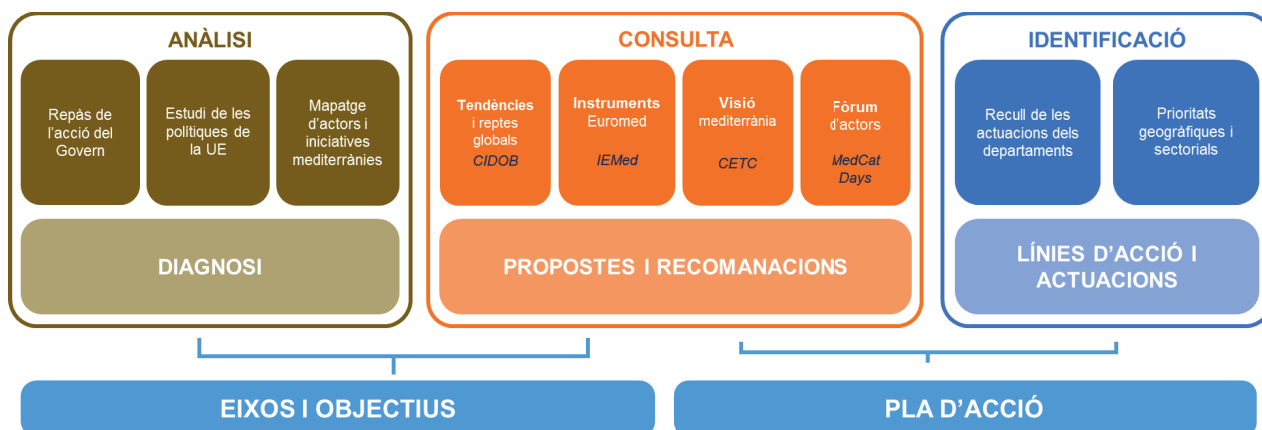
ANÀLISI

Repàs de l'acció del Govern

Estudi de les polítiques de la UE

Mapatge d'actors i iniciatives mediterrànies

DIAGNOSI

CONSULTA

Tendències i reptes globals
CIDOB

Instruments Euromed
IEMed

Visió mediterrània
CETC

Fòrum d'actors
MedCat Days

PROPOSTES I RECOMANACIONS

IDENTIFICACIÓ

Recull de les actuacions dels departaments

Prioritats geogràfiques i sectorials

LÍNIES D'ACCIÓ I ACTUACIONS

EIXOS I OBJECTIUS

PLA D'ACCIÓ